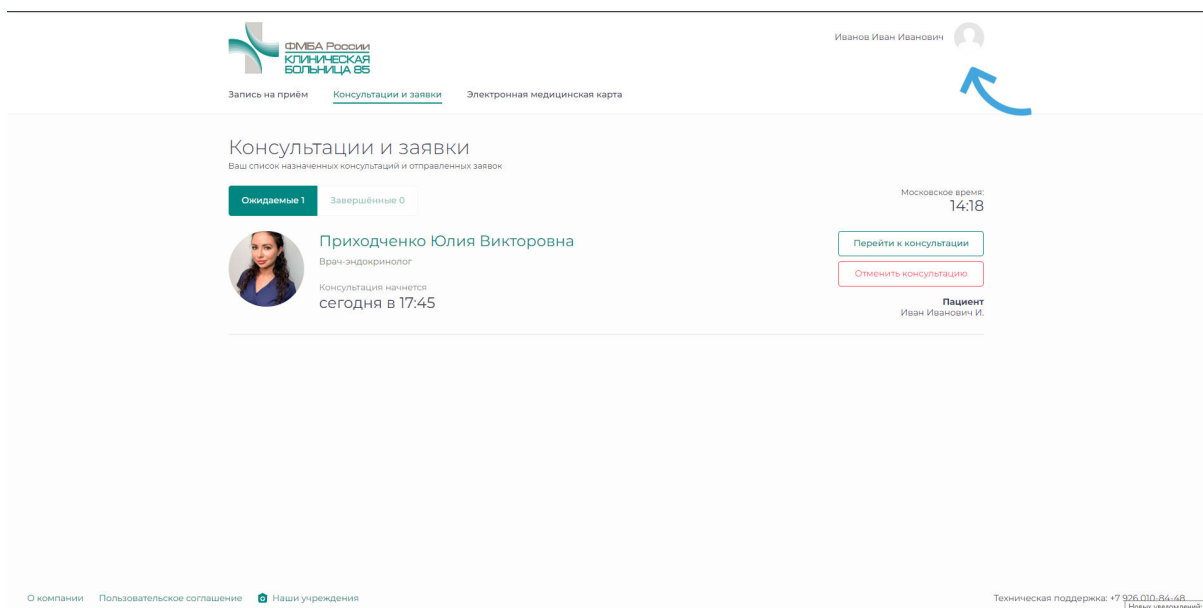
ФМБА России
КЛИНИЧЕСКАЯ
БОЛЬНИЦА 85

Иванов Иван Иванович

Запись на приём Консультации и заявки Электронная медицинская карта

Консультации и заявки
Ваш список назначенных консультаций и отправленных заявок

Ожидаемые 1 Завершённые 0

Московское время:
14:18

Приходченко Юлия Викторовна
Врач-эндокринолог

Консультация начнется
сегодня в 17:45

Перейти к консультации
Отменить консультацию

Пациент
Иван Иванович И.

О компании Пользовательское соглашение Наши учреждения

Техническая поддержка: +7 926 010 84 48
Новых уведомлений